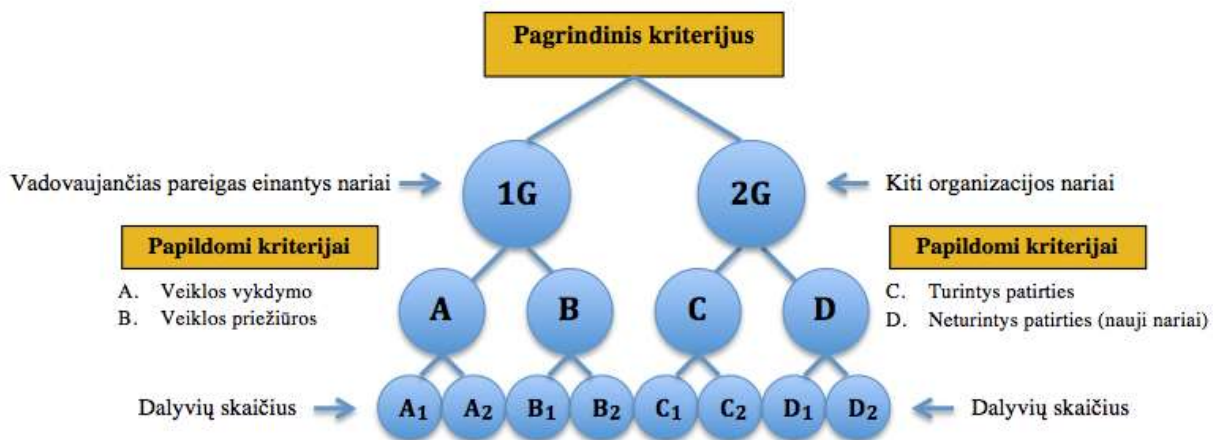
Pagrindinis kriterijus

Vadovaujančias pareigas einantys nariai

1G

2G

Kiti organizacijos nariai

Papildomi kriterijai

A. Veiklos vykdymo
B. Veiklos priežiūros

A

B

C

D

Papildomi kriterijai

C. Turintys patirties
D. Neturintys patirties (nauji nariai)

Dalyvių skaičius

$A_1$ $A_2$ $B_1$ $B_2$ $C_1$ $C_2$ $D_1$ $D_2$

Dalyvių skaičius